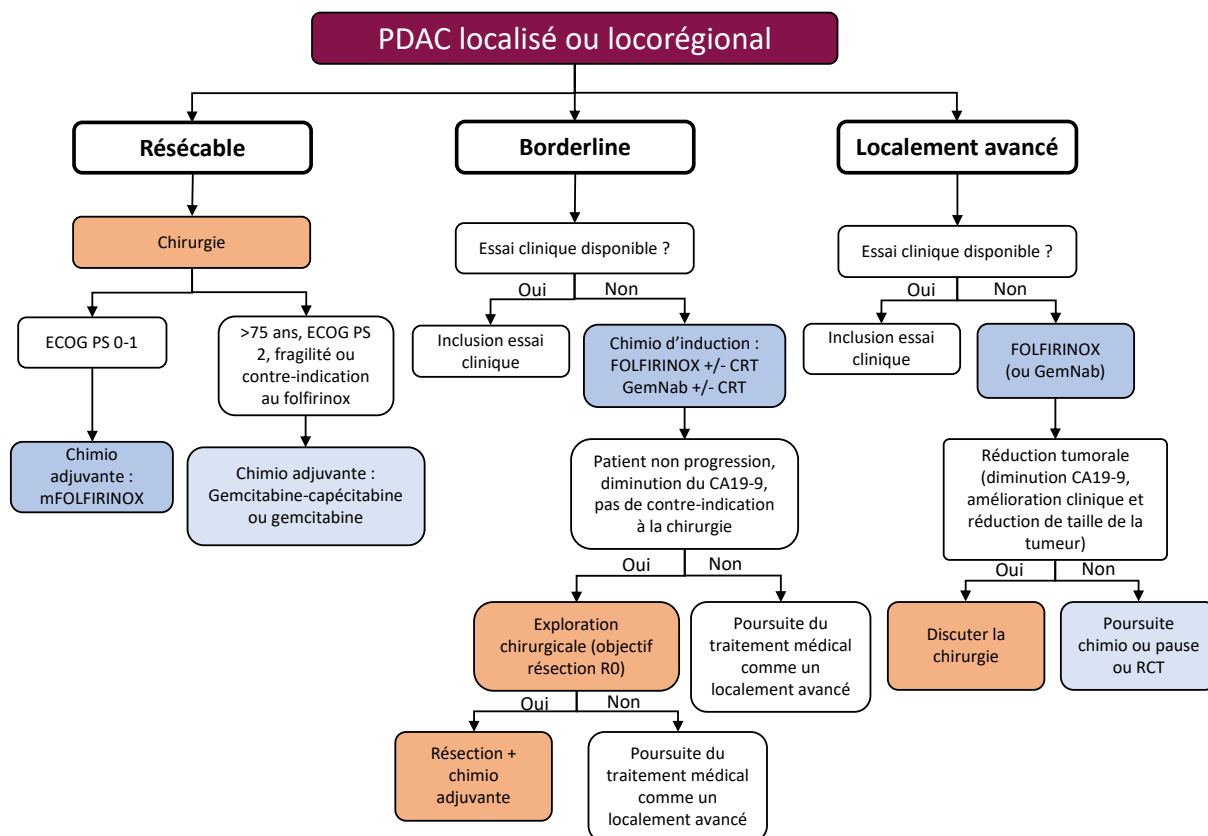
PDAC localisé ou locorégional

Résécable

Chirurgie

ECOG PS 0-1

Chimio adjuvante : mFOLFIRINOX

>75 ans, ECOG PS 2, fragilité ou contre-indication au folfirinox

Chimio adjuvante : Gemcitabine-capécitabine ou gemcitabine

Borderline

Essai clinique disponible ?

Oui

Non

Inclusion essai clinique

Chimio d'induction : FOLFIRINOX +/- CRT GemNab +/- CRT

Patient non progression, diminution du CA19-9, pas de contre-indication à la chirurgie

Oui

Non

Exploration chirurgicale (objectif résection R0)

Poursuite du traitement médical comme un localement avancé

Oui

Non

Résection + chimio adjuvante

Poursuite du traitement médical comme un localement avancé

Localement avancé

Essai clinique disponible ?

Oui

Non

Inclusion essai clinique

FOLFIRINOX (ou GemNab)

Réduction tumorale (diminution CA19-9, amélioration clinique et réduction de taille de la tumeur)

Oui

Non

Discuter la chirurgie

Poursuite chimio ou pause ou RCT